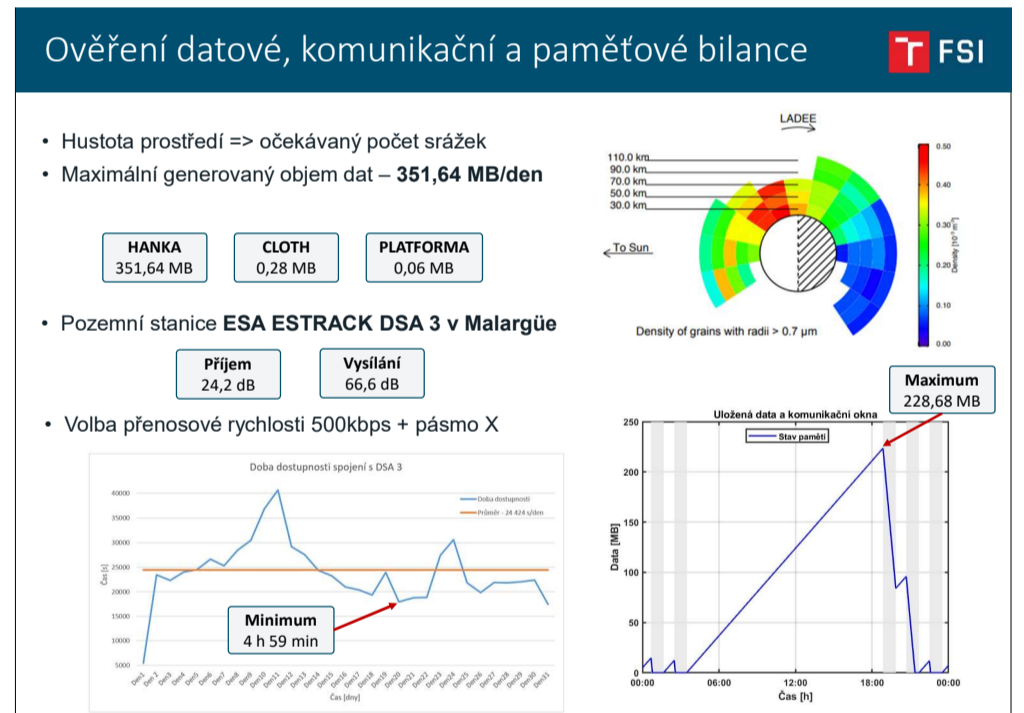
Ověření datové, komunikační a paměťové bilance

FSI

• Hustota prostředí => očekávaný počet srážek
• Maximální generovaný objem dat – **351,64 MB/den**

| HANKA | CLOTH | PLATFORMA |
|---|---|---|
| 351,64 MB | 0,28 MB | 0,06 MB |

• Pozemní stanice **ESA ESTRACK DSA 3 v Malargüe**

| Příjem | Vysílání |
|---|---|
| 24,2 dB | 66,6 dB |

• Volba přenosové rychlosti 500kbps + pásmo X

LADEE
110.0 km
90.0 km
70.0 km
50.0 km
30.0 km
To Sun
Density of grains with radii > 0.7 μm
0.50
0.40
0.30
0.20
0.10
0.00
Density [$10^{-3}$ m$^{-3}$]

Doba dostupnosti spojení s DSA 3
Doba dostupnosti
Průměr - 24 424 s/den
40000
35000
30000
25000
20000
15000
10000
5000
Čas [s]
Den1 Den2 Den3 Den4 Den5 Den6 Den7 Den8 Den9 Den10 Den11 Den12 Den13 Den14 Den15 Den16 Den17 Den18 Den19 Den20 Den21 Den22 Den23 Den24 Den25 Den26 Den27 Den28 Den29 Den30 Den31
Čas [dny]
Minimum
4 h 59 min

Maximum
228,68 MB
Uložená data a komunikační okna
Stav paměti
250
200
150
100
50
0
Data [MB]
00:00
06:00
12:00
18:00
00:00
Čas [h]